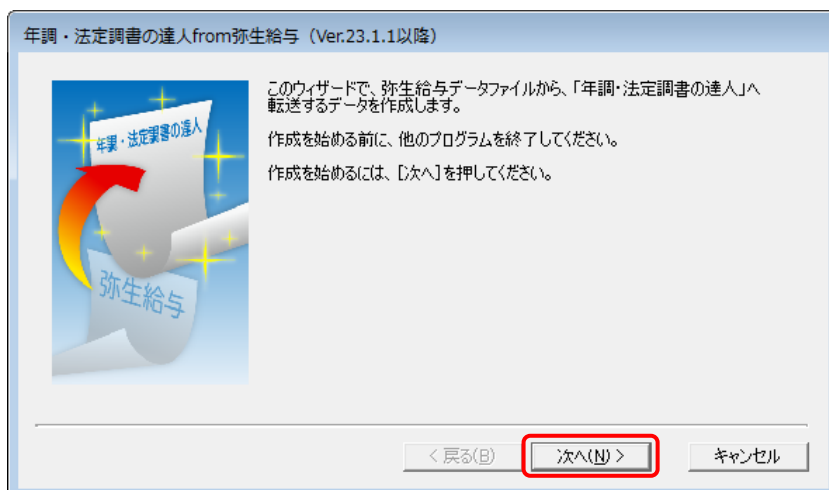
年調・法定調書の達人from弥生給与（Ver.23.1.1以降）

年調・法定調書の達人

弥生給与

このウィザードで、弥生給与データファイルから、「年調・法定調書の達人」へ転送するデータを作成します。

作成を始める前に、他のプログラムを終了してください。

作成を始めるには、[次へ]を押してください。

< 戻る(B)

次へ(N) >

キャンセル